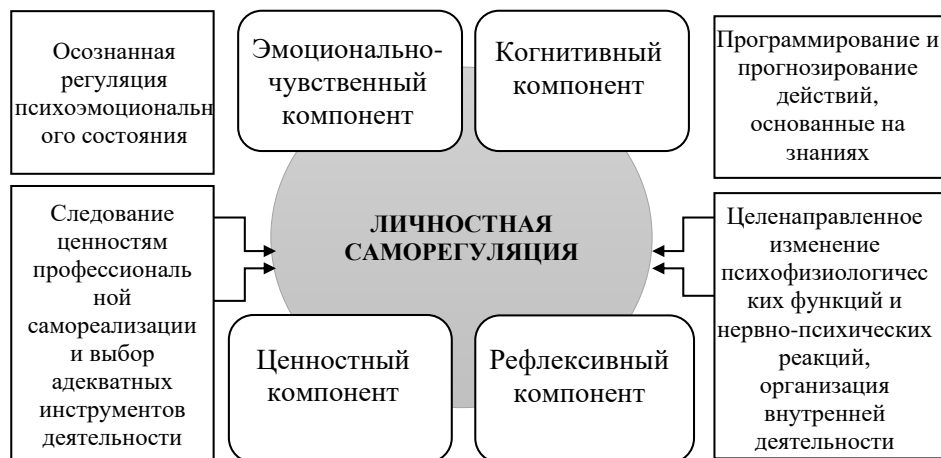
Осознанная регуляция психоэмоционального состояния

Эмоционально-чувственный компонент

Когнитивный компонент

Программирование и прогнозирование действий, основанные на знаниях

Следование ценностям профессиональной самореализации и выбор адекватных инструментов деятельности

ЛИЧНОСТНАЯ САМОРЕГУЛЯЦИЯ

Целенаправленное изменение психофизиологических функций и нервно-психических реакций, организация внутренней деятельности

Ценностный компонент

Рефлексивный компонент